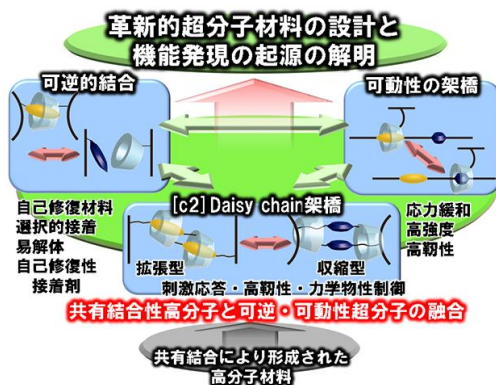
革新的超分子材料の設計と
機能発現の起源の解明

可逆的結合

可動性の架橋

自己修復材料
選択的接着
易解体
自己修復性
接着剤

[c2] Daisy chain架橋

拡張型

収縮型

刺激応答・高靭性・力学物性制御

応力緩和
高強度
高靭性

共有結合性高分子と可逆・可動性超分子の融合

共有結合により形成された
高分子材料